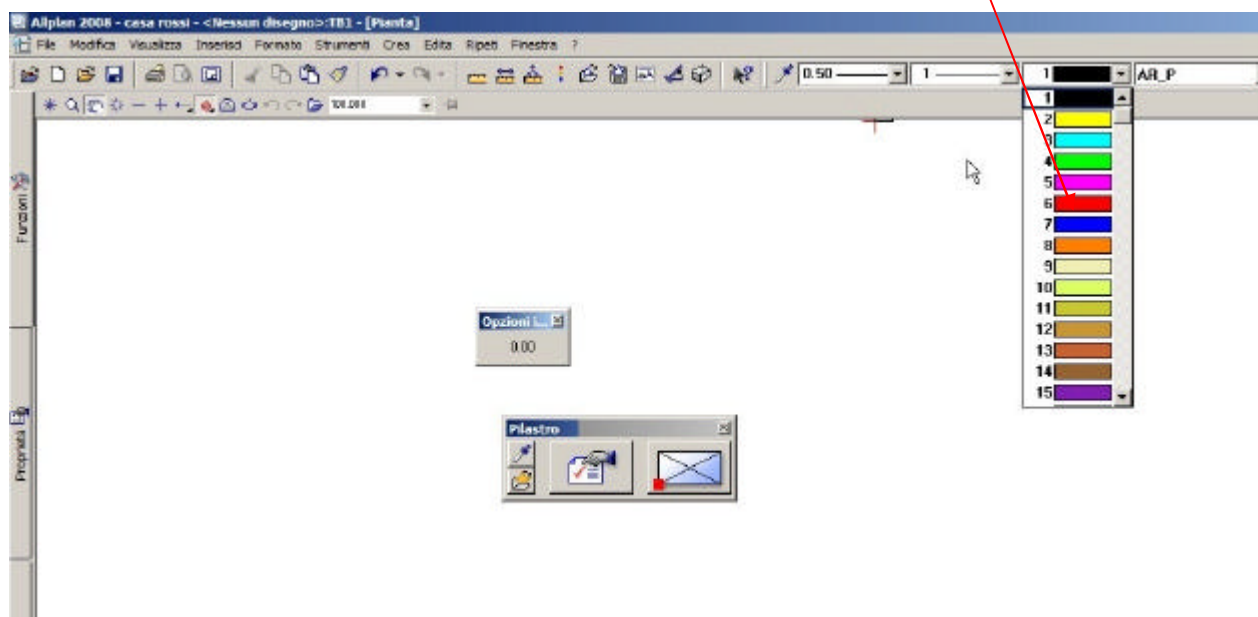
Allplan 2008 - casa rossi - <Nessun disegno>:TB1 - [Pianta]

File Modifica Visualizza Inserisci Formato Strumenti Crea Edita Ripeti Finestra ?

0.50 1 1 AR_P

100.000

1
2
3
4
5
6
7
8
9
10
11
12
13
14
15

Funzioni

Proprietà

Opzioni ...
0.00

Pilastro